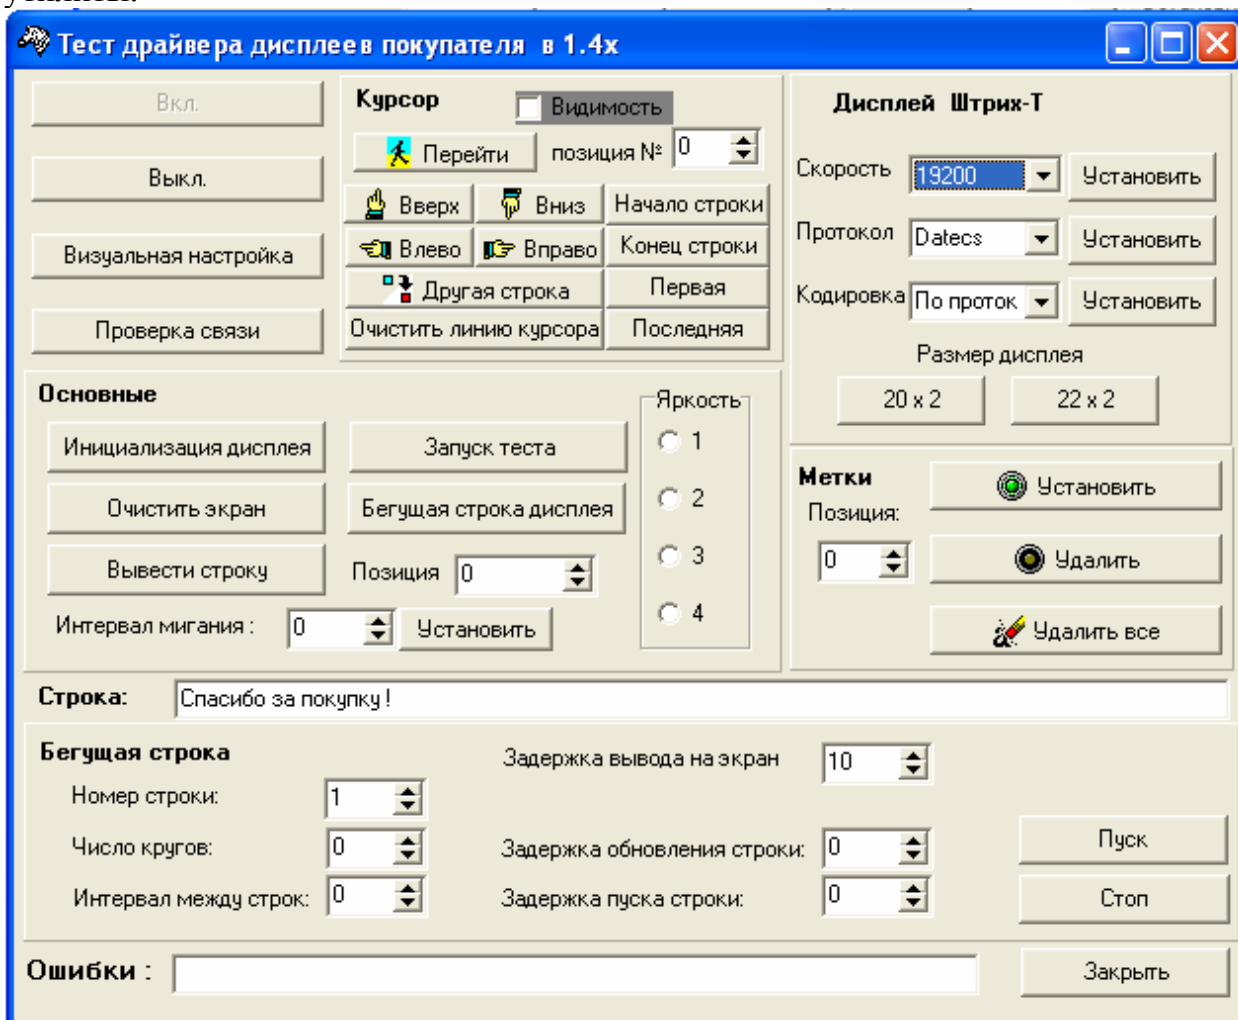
Тест драйвера дисплеев покупателя в 1.4x

Вкл.

Выкл.

Визуальная настройка

Проверка связи

Курсор
Видимость
Перейти
позиция №
0
Вверх
Вниз
Начало строки
Влево
Вправо
Конец строки
Другая строка
Первая
Очистить линию курсора
Последняя

Дисплей Штрих-Т
Скорость
19200
Установить
Протокол
Datecs
Установить
Кодировка
По проток
Установить
Размер дисплея
20 x 2
22 x 2

Основные
Инициализация дисплея
Запуск теста
Очистить экран
Бегущая строка дисплея
Вывести строку
Позиция
0
Интервал мигания :
0
Установить

Яркость
1
2
3
4

Метки
Позиция:
0
Установить
Удалить
Удалить все

Строка:
Спасибо за покупку !

Бегущая строка
Номер строки:
1
Число кругов:
0
Интервал между строк:
0
Задержка вывода на экран
10
Задержка обновления строки:
0
Задержка пуска строки:
0
Пуск
Стоп

Ошибки :
Закрыть